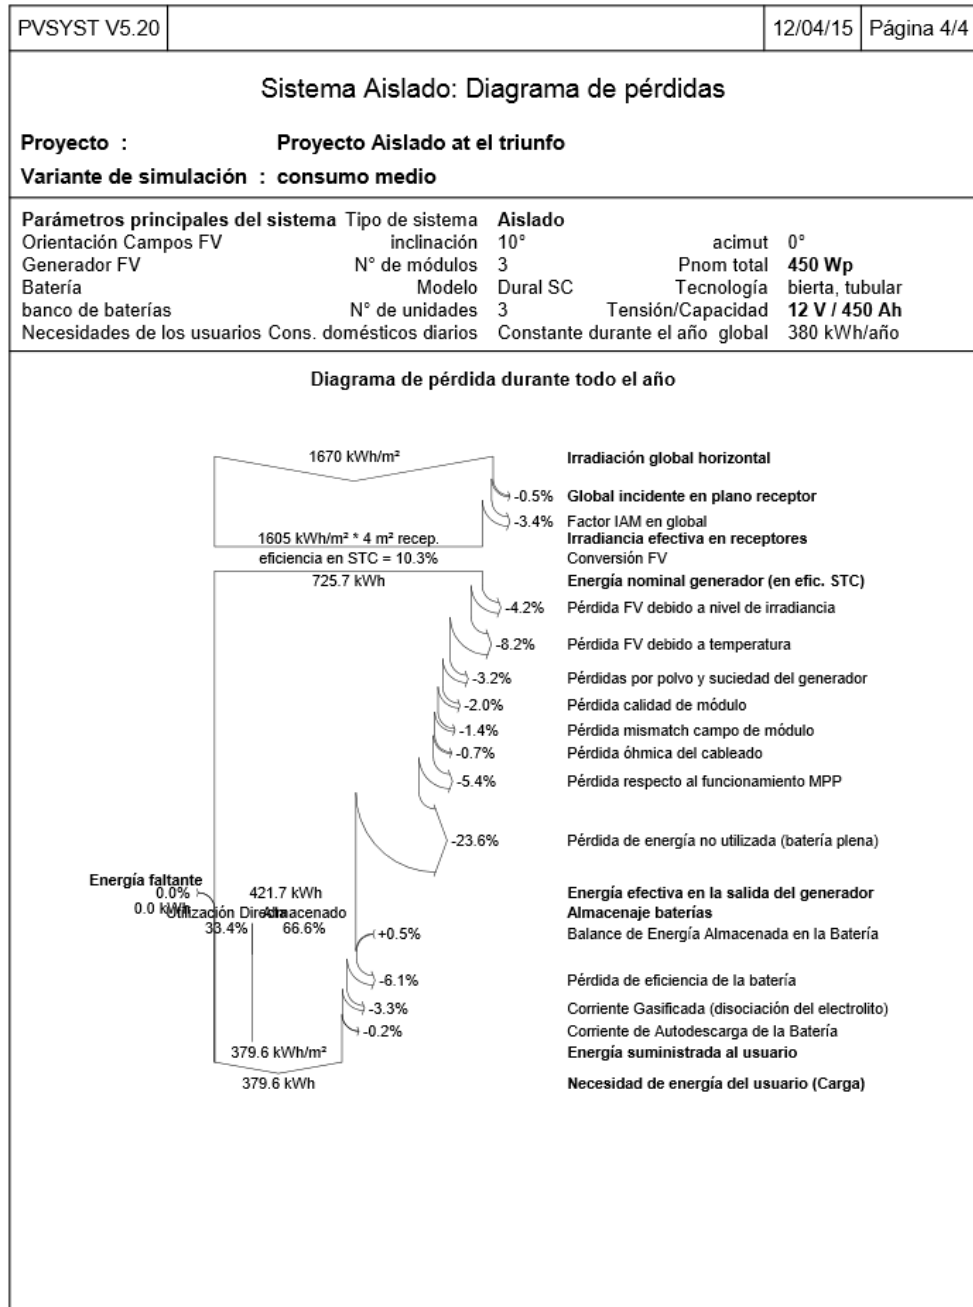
PVSYST V5.20 | 12/04/15 | Página 4/4

Sistema Aislado: Diagrama de pérdidas

Proyecto : Proyecto Aislado at el triunfo

Variante de simulación : consumo medio

Parámetros principales del sistema Tipo de sistema Aislado
Orientación Campos FV inclinación 10° acimut 0°
Generador FV N° de módulos 3 Pnom total 450 Wp
Batería Modelo Dural SC Tecnología bierta, tubular
banco de baterías N° de unidades 3 Tensión/Capacidad 12 V / 450 Ah
Necesidades de los usuarios Cons. domésticos diarios Constante durante el año global 380 kWh/año

Diagrama de pérdida durante todo el año

1670 kWh/m² Irradiación global horizontal
-0.5% Global incidente en plano receptor
-3.4% Factor IAM en global
1605 kWh/m² * 4 m² recep. Irradiancia efectiva en receptores
eficiencia en STC = 10.3% Conversión FV
725.7 kWh Energía nominal generador (en efic. STC)
-4.2% Pérdida FV debido a nivel de irradiancia
-8.2% Pérdida FV debido a temperatura
-3.2% Pérdidas por polvo y suciedad del generador
-2.0% Pérdida calidad de módulo
-1.4% Pérdida mismatch campo de módulo
-0.7% Pérdida óhmica del cableado
-5.4% Pérdida respecto al funcionamiento MPP
-23.6% Pérdida de energía no utilizada (batería plena)
Energía faltante
0.0%
0.0 kWh
421.7 kWh Energía efectiva en la salida del generador
Utilización Directa Almacenado Almacenaje baterías
33.4% 66.6%
+0.5% Balance de Energía Almacenada en la Batería
-6.1% Pérdida de eficiencia de la batería
-3.3% Corriente Gasificada (disociación del electrolito)
-0.2% Corriente de Autodescarga de la Batería
379.6 kWh/m² Energía suministrada al usuario
379.6 kWh Necesidad de energía del usuario (Carga)